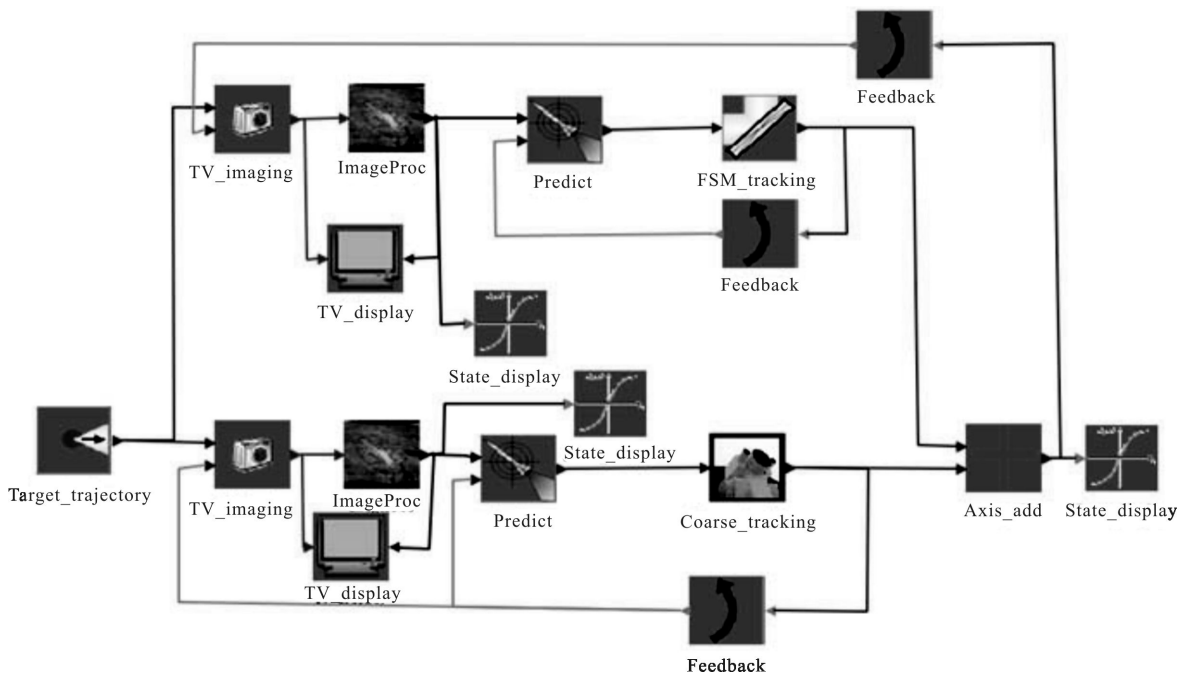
Feedback

TV_imaging

ImageProc

Predict

FSM_tracking

Feedback

TV_display

State_display

Target_trajectory

TV_imaging

ImageProc

State_display

Predict

Coarse_tracking

Axis_add

State_display

TV_display

Feedback